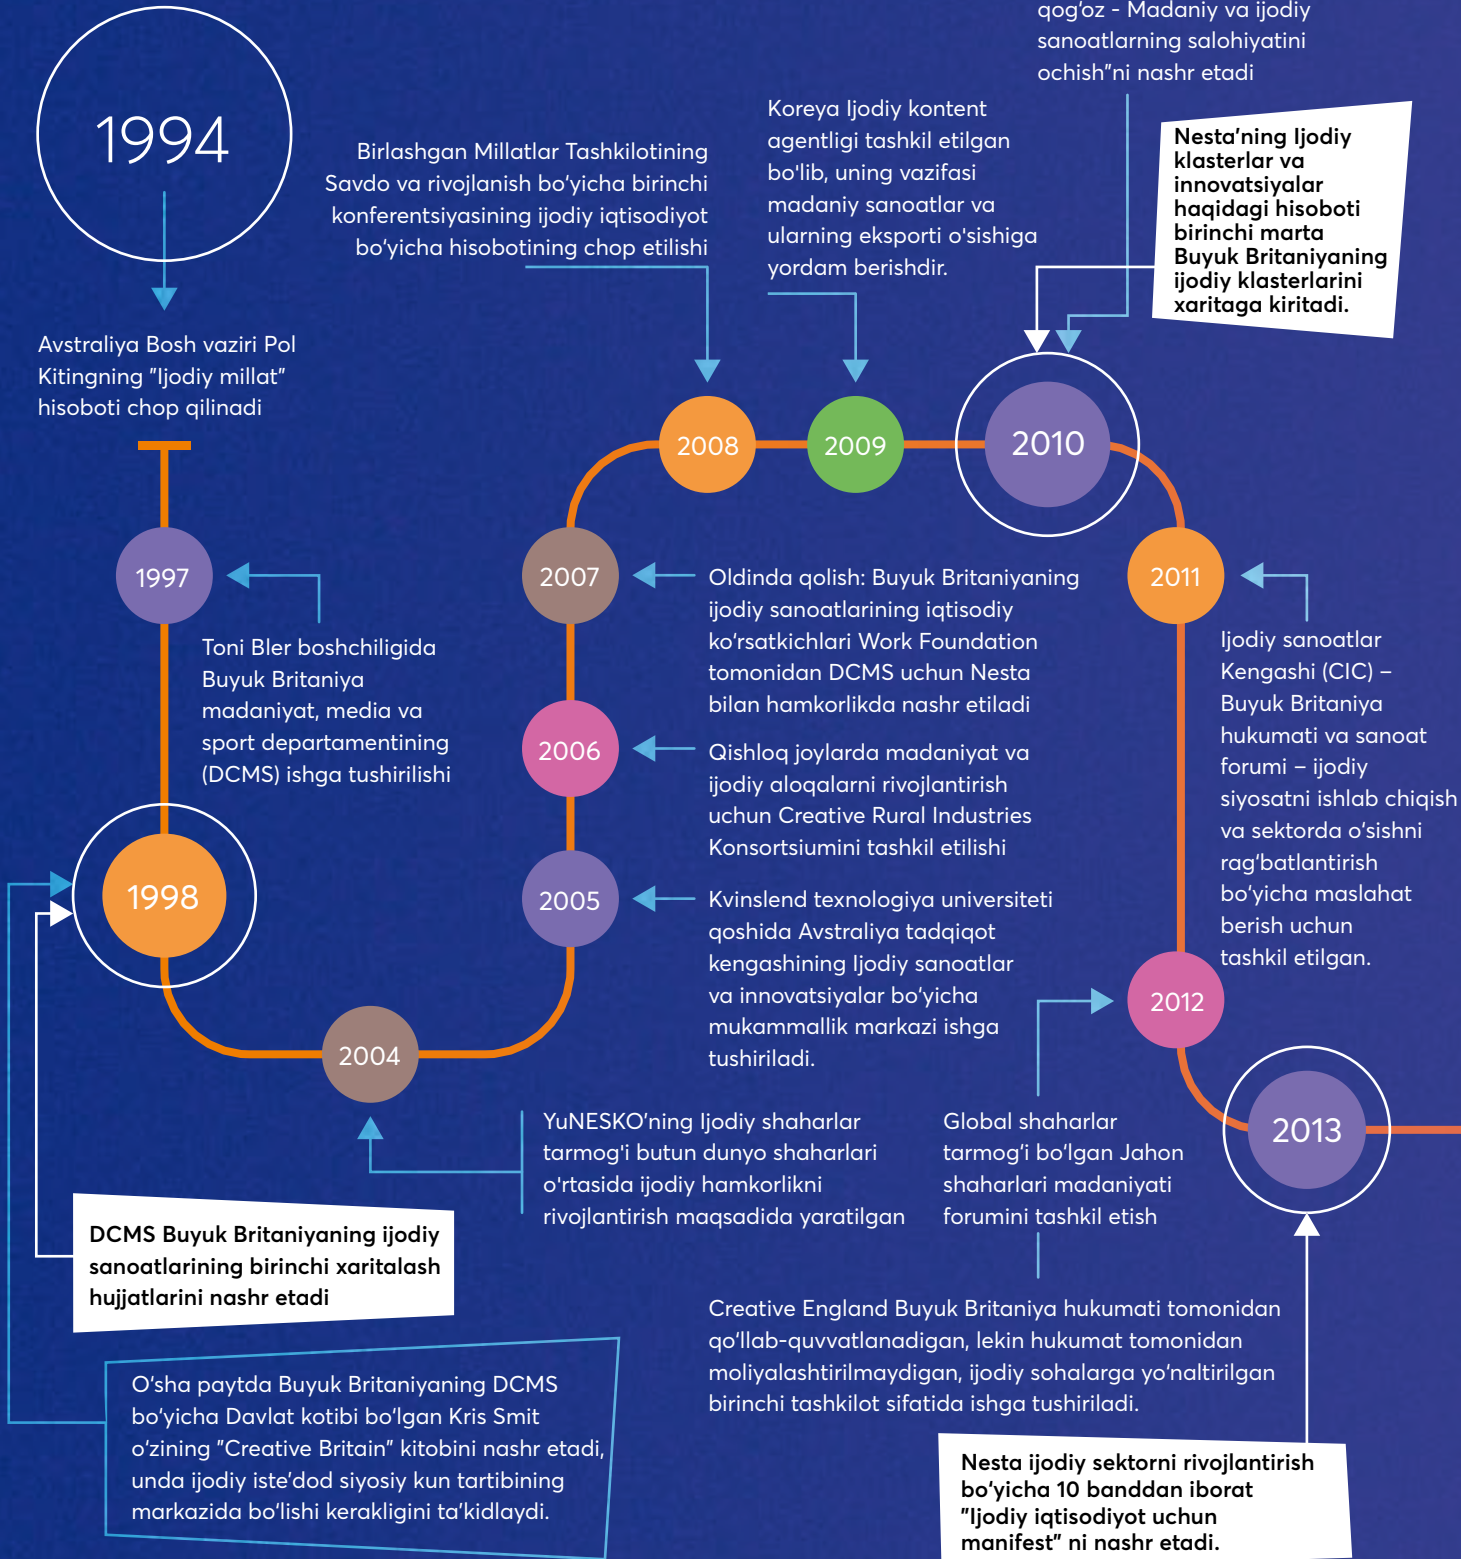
1994

Avstraliya Bosh vaziri Pol Kitingning "Ijodiy millat" hisoboti chop qilinadi

Birlashgan Millatlar Tashkilotining Savdo va rivojlanish bo'yicha birinchi konferentsiyasining ijodiy iqtisodiyot bo'yicha hisobotining chop etilishi

Koreya Ijodiy kontent agentligi tashkil etilgan bo'lib, uning vazifasi madaniy sanoatlar va ularning eksporti o'sishiga yordam berishdir.

qog'oz - Madaniy va ijodiy sanoatlarning salohiyatini ochish"ni nashr etadi

Nesta'ning Ijodiy klasterlar va innovatsiyalar haqidagi hisoboti birinchi marta Buyuk Britaniyaning ijodiy klasterlarini xaritaga kiritadi.

2008

2009

2010

1997

Toni Bler boshchiligida Buyuk Britaniya madaniyat, media va sport departamentining (DCMS) ishga tushirilishi

2007

Oldinda qolish: Buyuk Britaniyaning ijodiy sanoatlarining iqtisodiy ko'rsatkichlari Work Foundation tomonidan DCMS uchun Nesta bilan hamkorlikda nashr etiladi

2011

Ijodiy sanoatlar Kengashi (CIC) – Buyuk Britaniya hukumati va sanoat forumi – ijodiy siyosatni ishlab chiqish va sektorda o'sishni rag'batlantirish bo'yicha maslahat berish uchun tashkil etilgan.

2006

Qishloq joylarda madaniyat va ijodiy aloqalarni rivojlantirish uchun Creative Rural Industries Konsortsiumini tashkil etilishi

1998

2005

Kvinslend texnologiya universiteti qoshida Avstraliya tadqiqot kengashining Ijodiy sanoatlar va innovatsiyalar bo'yicha mukammallik markazi ishga tushiriladi.

2012

2004

2013

YuNESKO'ning Ijodiy shaharlar tarmog'i butun dunyo shaharlari o'rtasida ijodiy hamkorlikni rivojlantirish maqsadida yaratilgan

Global shaharlar tarmog'i bo'lgan Jahon shaharlari madaniyati forumini tashkil etish

DCMS Buyuk Britaniyaning ijodiy sanoatlarining birinchi xaritalash hujjatlarini nashr etadi

Creative England Buyuk Britaniya hukumati tomonidan qo'llab-quvvatlanadigan, lekin hukumat tomonidan moliyalashtirilmaydigan, ijodiy sohalarga yo'naltirilgan birinchi tashkilot sifatida ishga tushiriladi.

O'sha paytda Buyuk Britaniyaning DCMS bo'yicha Davlat kotibi bo'lgan Kris Smit o'zining "Creative Britain" kitobini nashr etadi, unda ijodiy iste'dod siyosiy kun tartibining markazida bo'lishi kerakligini ta'kidlaydi.

Nesta ijodiy sektorni rivojlantirish bo'yicha 10 banddan iborat "Ijodiy iqtisodiyot uchun manifest" ni nashr etadi.